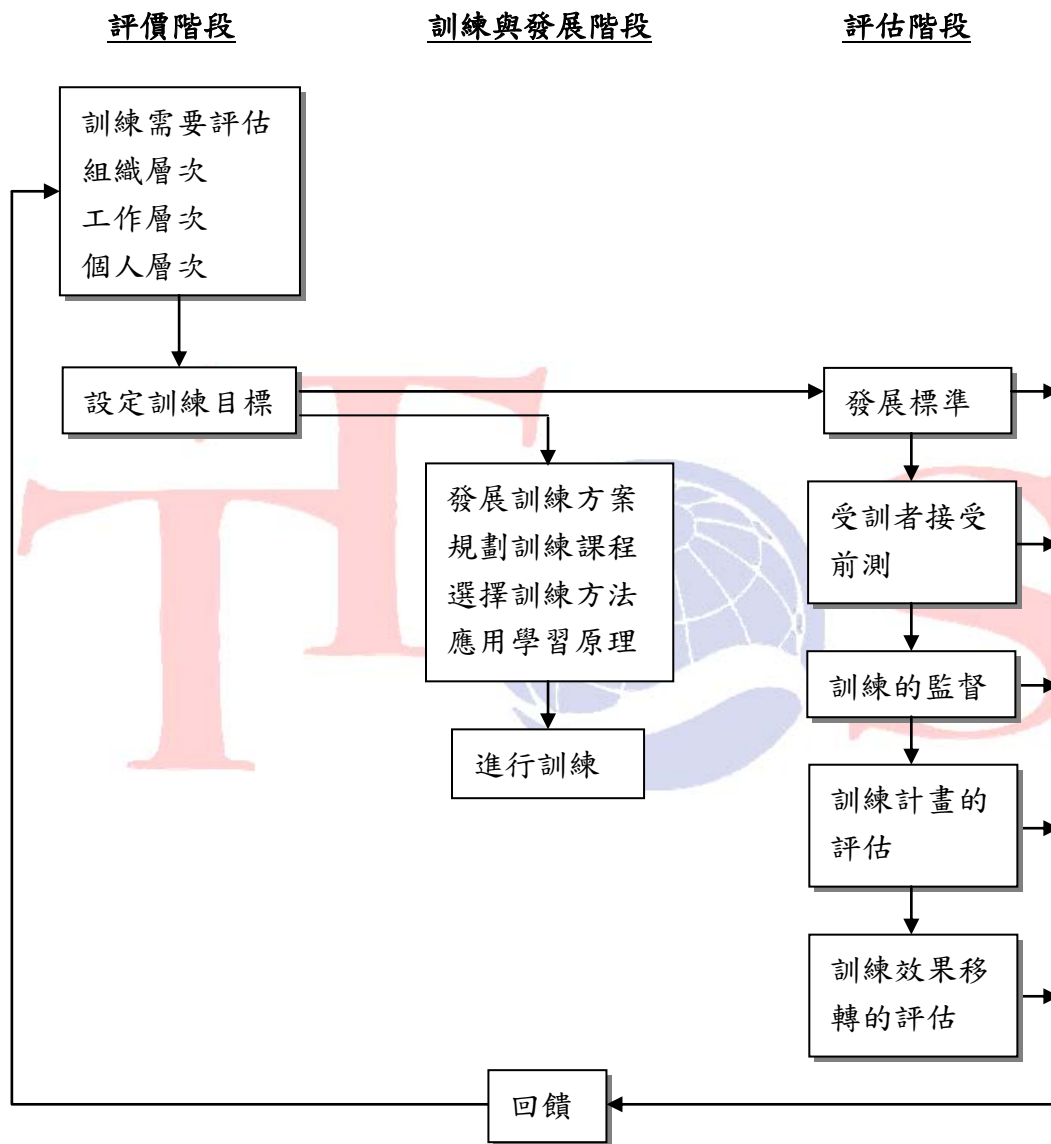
評價階段

訓練與發展階段

評估階段

訓練需要評估
組織層次
工作層次
個人層次

設定訓練目標

發展訓練方案
規劃訓練課程
選擇訓練方法
應用學習原理

進行訓練

發展標準

受訓者接受前測

訓練的監督

訓練計畫的評估

訓練效果移轉的評估

回饋